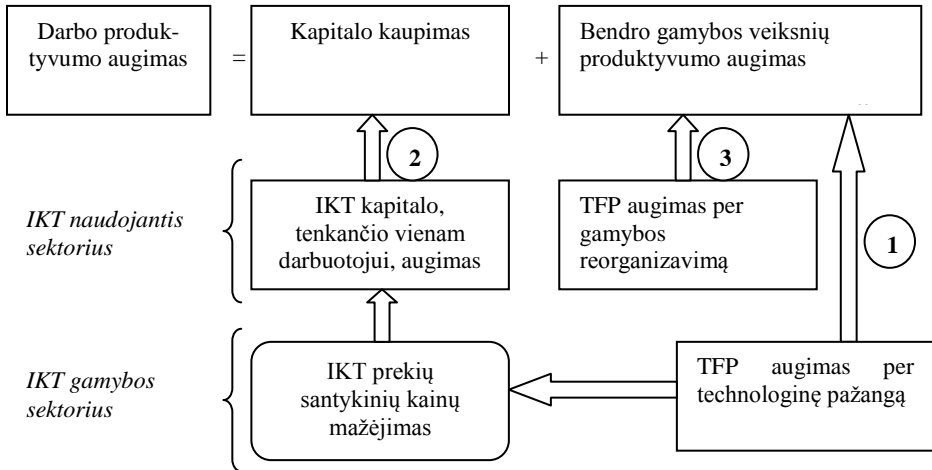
Darbo produktyvumo augimas

=

Kapitalo kaupimas

+

Bendro gamybos veiksnių produktyvumo augimas

2

3

1

IKT naudojantis sektorius

IKT kapitalo, tenkančio vienam darbuotojui, augimas

TFP augimas per gamybos reorganizavimą

IKT gamybos sektorius

IKT prekių santykinių kainų mažėjimas

TFP augimas per technologinę pažangą